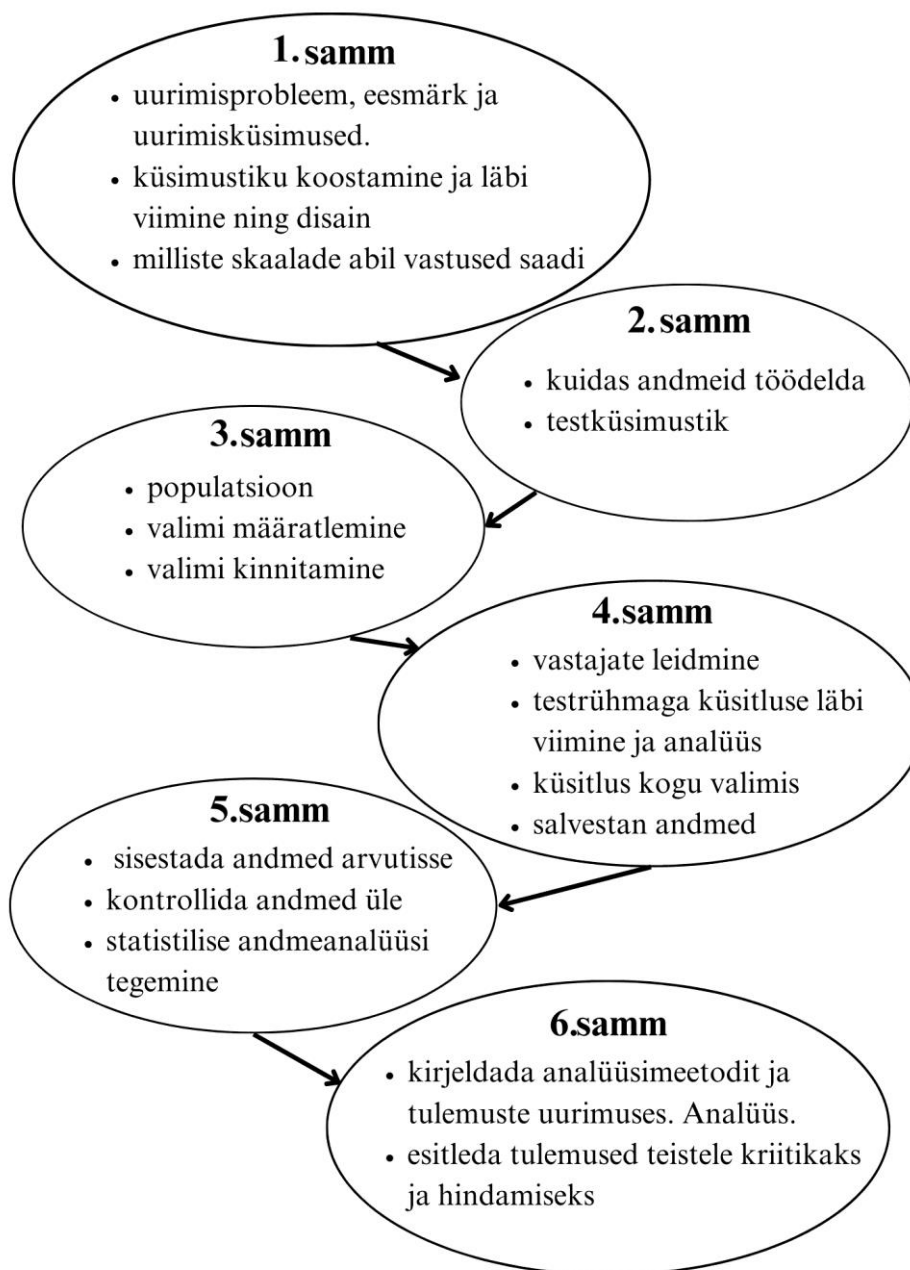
1. samm
• uurimisprobleem, eesmärk ja uurimisküsimused.
• küsimustiku koostamine ja läbi viimine ning disain
• milliste skaalade abil vastused saadi

2. samm
• kuidas andmeid töödelda
• testküsimustik

3.samm
• populatsioon
• valimi määratlemine
• valimi kinnitamine

4.samm
• vastajate leidmine
• testrühmaga küsitluse läbi viimine ja analüüs
• küsitlus kogu valimis
• salvestan andmed

5.samm
• sisestada andmed arvutisse
• kontrollida andmed üle
• statistilise andmeanalüüsi tegemine

6.samm
• kirjeldada analüüsimeetodit ja tulemuste uurimuses. Analüüs.
• esitleda tulemused teistele kriitikaks ja hindamiseks